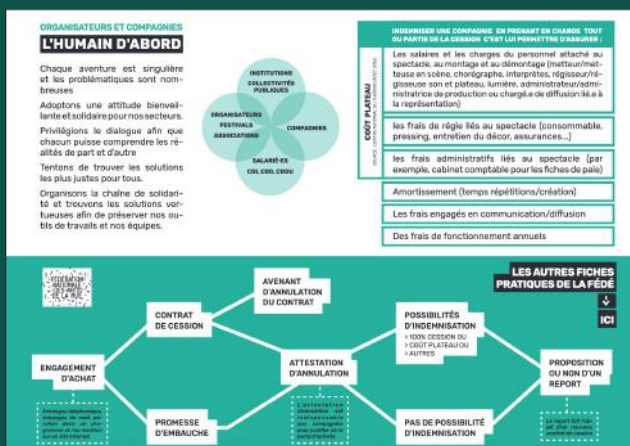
ORGANISATEURS ET COMPAGNIES
L'HUMAIN D'ABORD

Chaque aventure est singulière et les problématiques sont nombreuses

Adoptons une attitude bienveillante et solidaire pour nos secteurs.

Privilégions le dialogue afin que chacun puisse comprendre les réalités de part et d'autre

Tentons de trouver les solutions les plus justes pour tous.

Organisons la chaîne de solidarité et trouvons les solutions vertueuses afin de préserver nos outils de travails et nos équipes.

INSTITUTIONS COLLECTIVITÉS PUBLIQUES

ORGANISATEURS FESTIVALS ASSOCIATIONS

COMPAGNIES

SALARIÉ·ES CDI, CDD, CDDU

INDEMNISER UNE COMPAGNIE EN PRENANT EN CHARGE TOUT OU PARTIE DE LA CESSION C'EST LUI PERMETTRE D'ASSURER :

COÛT PLATEAU
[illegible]

Les salaires et les charges du personnel attaché au spectacle, au montage et au démontage (metteur/metteuse en scène, chorégraphe, interprètes, régisseur/régisseuse son et plateau, lumière, administrateur/administratrice de production ou chargé·e de diffusion lié·e à la représentation)

les frais de régie liés au spectacle (consommable, pressing, entretien du décor, assurances...)

les frais administratifs liés au spectacle (par exemple, cabinet comptable pour les fiches de paie)

Amortissement (temps répétitions/création)

Les frais engagés en communication/diffusion

Des frais de fonctionnement annuels

FÉDÉRATION NATIONALE DES ARTS DE LA RUE

LES AUTRES FICHES PRATIQUES DE LA FÉDÉ

ICI

ENGAGEMENT D'ACHAT

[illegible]

CONTRAT DE CESSION

PROMESSE D'EMBAUCHE

AVENANT D'ANNULATION DU CONTRAT

ATTESTATION D'ANNULATION

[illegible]

POSSIBILITÉS D'INDEMNISATION
> 100% CESSION OU
> COÛT PLATEAU OU
> AUTRES

PAS DE POSSIBILITÉ D'INDEMNISATION

PROPOSITION OU NON D'UN REPORT

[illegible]